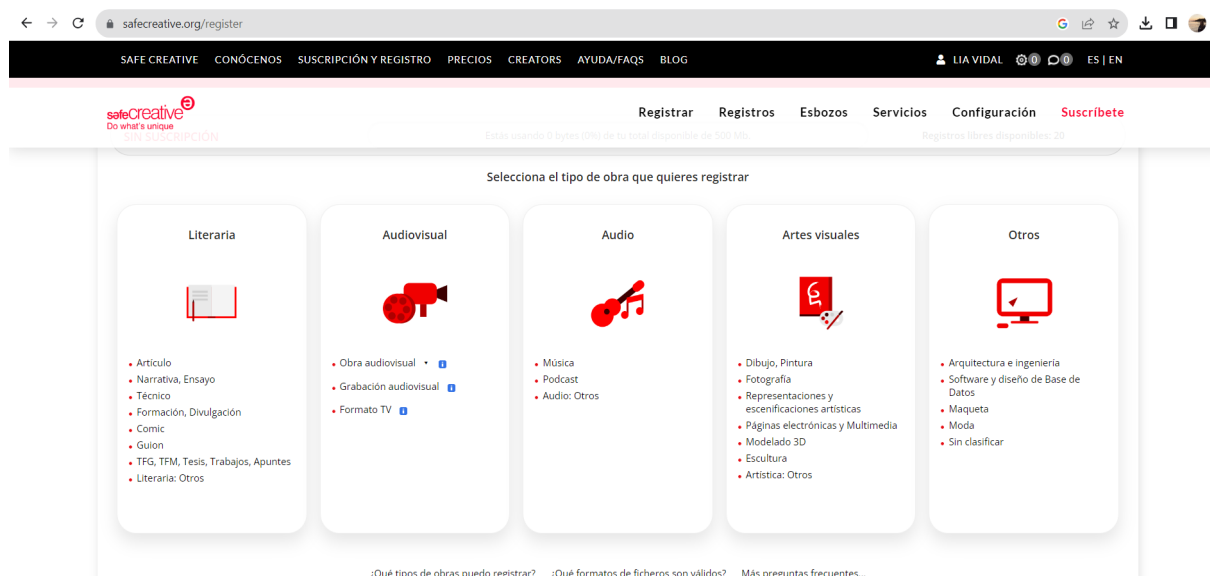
safecreative.org/register

SAFE CREATIVE CONÓCENOS SUSCRIPCIÓN Y REGISTRO PRECIOS CREATORS AYUDA/FAQS BLOG

LIA VIDAL 0 0 ES | EN

safeCreative
Do what's unique

Registrar Registros Esbozos Servicios Configuración Suscríbete

SIN SUSCRIPCIÓN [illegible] Registros libres disponibles: 20

Selecciona el tipo de obra que quieres registrar

Literaria

- Artículo
- Narrativa, Ensayo
- Técnico
- Formación, Divulgación
- Comic
- Guion
- TFG, TFM, Tesis, Trabajos, Apuntes
- Literaria: Otros

Audiovisual

- Obra audiovisual
- Grabación audiovisual
- Formato TV

Audio

- Música
- Podcast
- Audio: Otros

Artes visuales

- Dibujo, Pintura
- Fotografía
- Representaciones y escenificaciones artísticas
- Páginas electrónicas y Multimedia
- Modelado 3D
- Escultura
- Artística: Otros

Otros

- Arquitectura e ingeniería
- Software y diseño de Base de Datos
- Maqueta
- Moda
- Sin clasificar

¿Qué tipos de obras puedo registrar? ¿Qué formatos de ficheros son válidos? Más preguntas frecuentes...